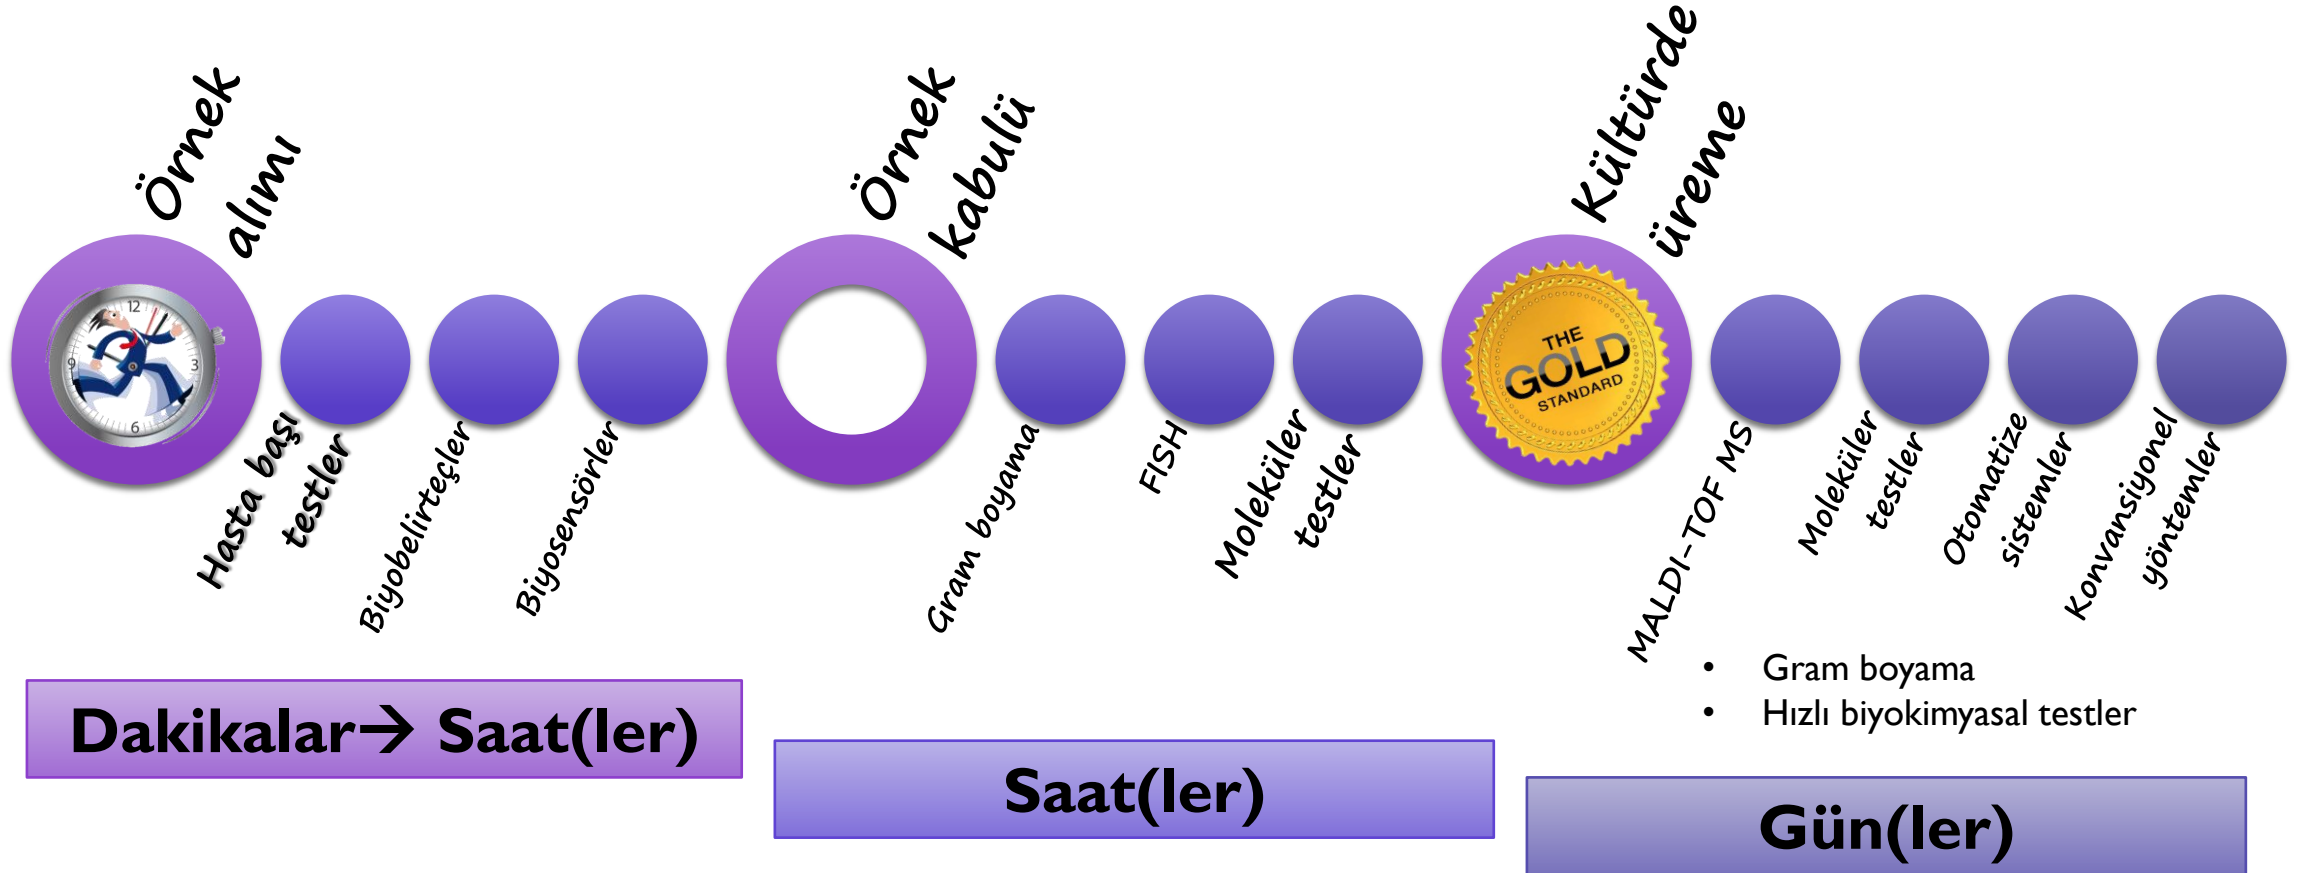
Örnek alımı

Hasta başı testler

Biyobelirteçler

Biyosensörler

Örnek kabulü

Gram boyama

FISH

Moleküler testler

Kültürde üreme

THE GOLD STANDARD

MALDI-TOF MS

Moleküler testler

Otomatize sistemler

Konvansiyonel yöntemler

- Gram boyama
- Hızlı biyokimyasal testler

Dakikalar→ Saat(ler)

Saat(ler)

Gün(ler)